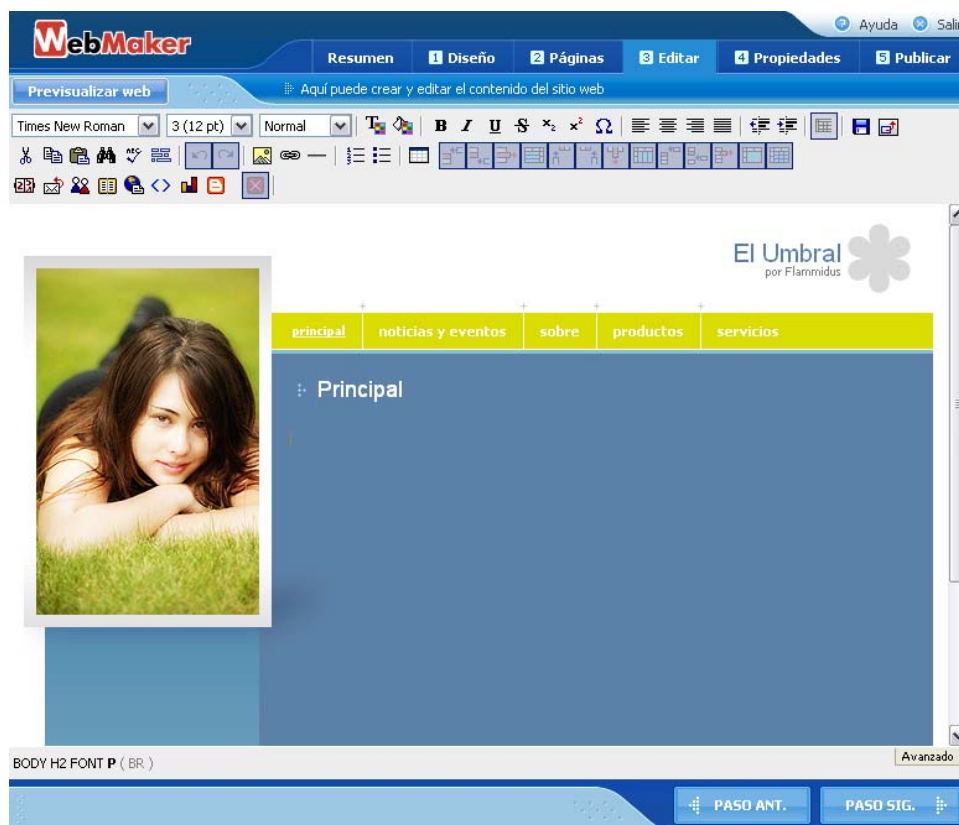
WebMaker

Ayuda Sali

Resumen
1 Diseño
2 Páginas
3 Editar
4 Propiedades
5 Publicar

Previsualizar web

Aquí puede crear y editar el contenido del sitio web

Times New Roman
3 (12 pt)
Normal

El Umbral
por Flammidus

principal
noticias y eventos
sobre
productos
servicios

Principal

BODY H2 FONT P ( BR )

Avanzado

PASO ANT.
PASO SIG.